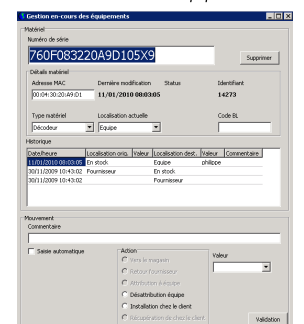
Gestion en-cours des équipements

Matériel
Numéro de série
760F083220A9D105X9
Supprimer

Détails matériel
Adresse MAC
00:04:30:20:A9:D1
Dernière modification
11/01/2010 08:03:05
Status
Identifiant
14273
Type matériel
Décodeur
Localisation actuelle
Equipe
Code BL

Historique
| Date/heure | Localisation orig. | Valeur | Localisation dest. | Valeur | Commentaire |
|---|---|---|---|---|---|
| 11/01/2010 08:03:05 | En stock | | Equipe | philippe | |
| 30/11/2009 10:43:02 | Fournisseur | | En stock | | |
| 30/11/2009 10:43:02 | | | Fournisseur | | |

Mouvement
Commentaire
Saisie automatique
Action
Vers le magasin
Retour Fournisseur
Attribution à équipe
Désattribution équipe
Installation chez le client
Récupération de chez le client
Valeur
Validation